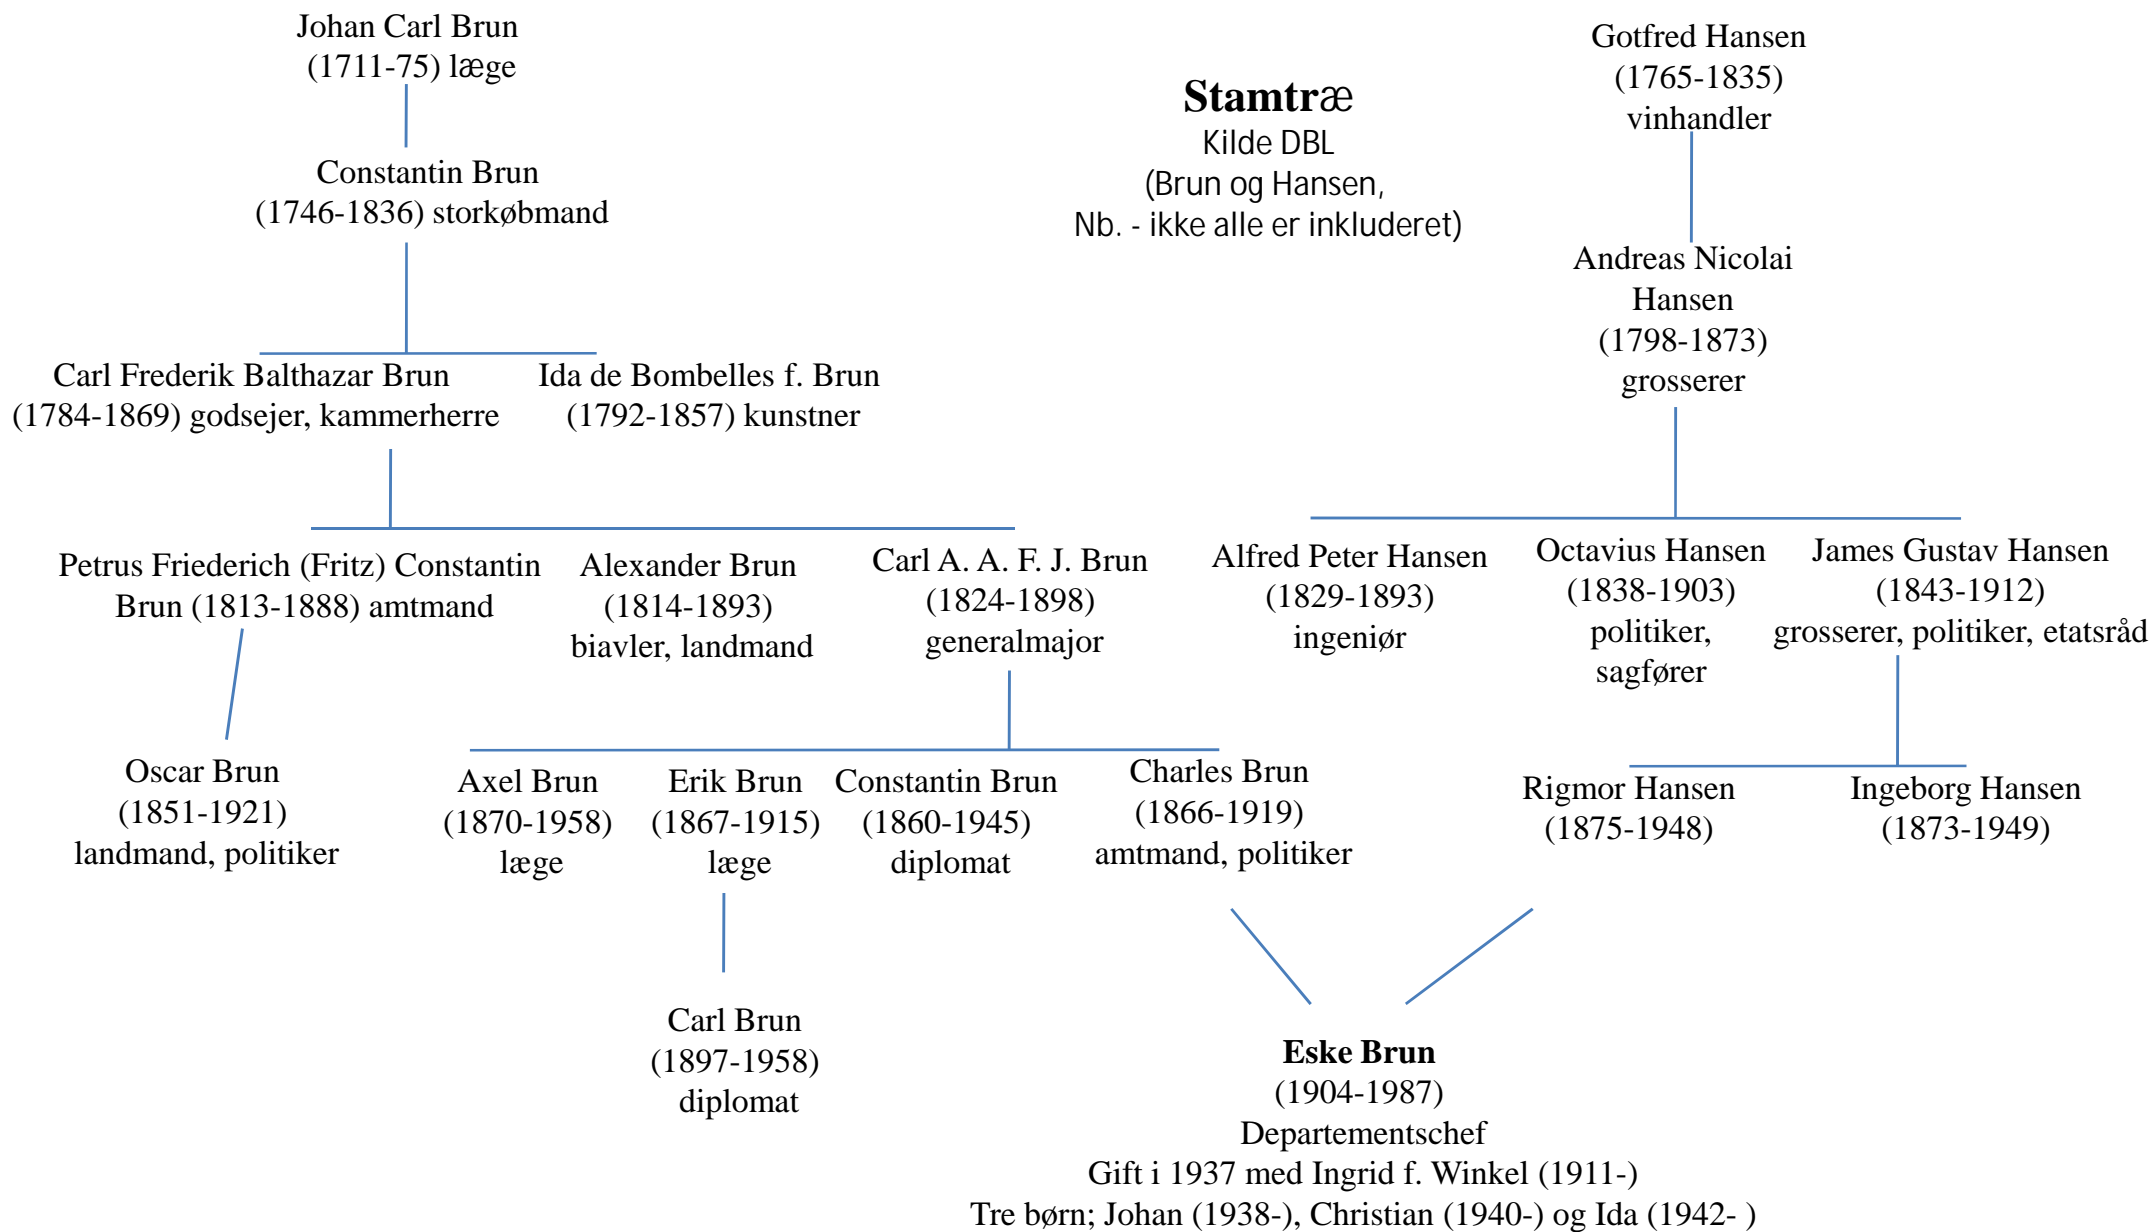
Johan Carl Brun
(1711-75) læge

Stamtræ
Kilde DBL
(Brun og Hansen,
Nb. - ikke alle er inkluderet)

Gotfred Hansen
(1765-1835)
vinhandler

Constantin Brun
(1746-1836) storkøbmand

Andreas Nicolai Hansen
(1798-1873)
grosserer

Carl Frederik Balthazar Brun
(1784-1869) godsejer, kammerherre

Ida de Bombelles f. Brun
(1792-1857) kunstner

Petrus Friederich (Fritz) Constantin Brun (1813-1888) amtmand

Alexander Brun
(1814-1893)
biavler, landmand

Carl A. A. F. J. Brun
(1824-1898)
generalmajor

Alfred Peter Hansen
(1829-1893)
ingeniør

Octavius Hansen
(1838-1903)
politiker,
sagfører

James Gustav Hansen
(1843-1912)
grosserer, politiker, etatsråd

Oscar Brun
(1851-1921)
landmand, politiker

Axel Brun
(1870-1958)
læge

Erik Brun
(1867-1915)
læge

Constantin Brun
(1860-1945)
diplomat

Charles Brun
(1866-1919)
amtmand, politiker

Rigmor Hansen
(1875-1948)

Ingeborg Hansen
(1873-1949)

Carl Brun
(1897-1958)
diplomat

Eske Brun
(1904-1987)
Departementschef
Gift i 1937 med Ingrid f. Winkel (1911-)
Tre børn; Johan (1938-), Christian (1940-) og Ida (1942- )